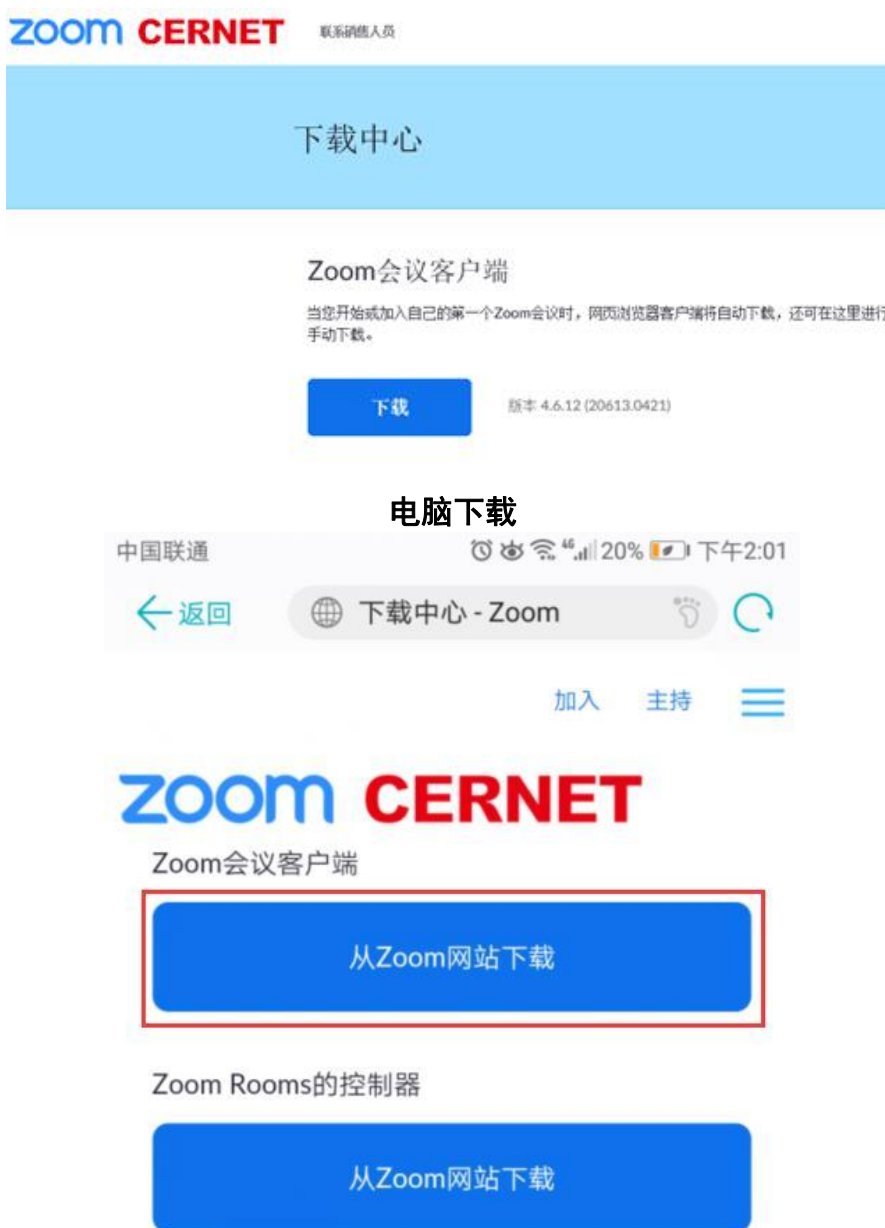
zoom CERNET 联系销售人员

下载中心

Zoom会议客户端

当您开始或加入自己的第一个Zoom会议时，网页浏览器客户端将自动下载，还可在这里进行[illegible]手动下载。

下载

版本 4.6.12 (20613.0421)

电脑下载

中国联通 4G 20% 下午2:01

返回 下载中心 - Zoom

加入 主持

zoom CERNET

Zoom会议客户端

从Zoom网站下载

Zoom Rooms的控制器

从Zoom网站下载